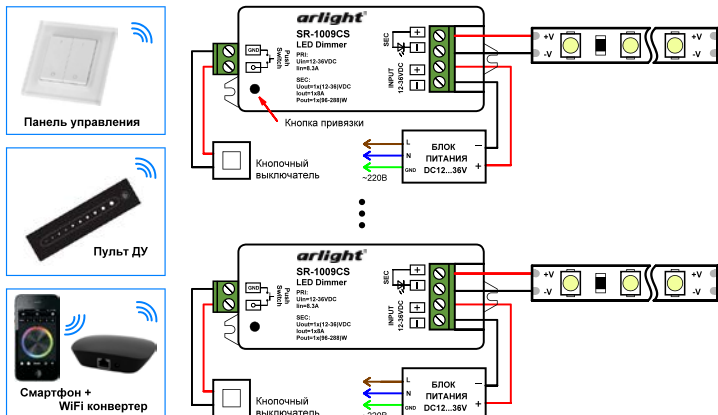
Панель управления

Пульт ДУ

Смартфон + WiFi конвертер

arlight

SR-1009CS
LED Dimmer

PRI:
Uin=12-36VDC
Iin=8.3A

SEC:
Uout=1x(12-36)VDC
Iout=1x8A
Pout=1x(96-288)W

GND
Push Switch

SEC
+
-
INPUT 12-36VDC
+
-

+V
-V

Кнопка привязки

Кнопочный выключатель

L
N
GND
~220В

БЛОК ПИТАНИЯ DC12...36V
-
+

arlight

SR-1009CS
LED Dimmer

PRI:
Uin=12-36VDC
Iin=8.3A

SEC:
Uout=1x(12-36)VDC
Iout=1x8A
Pout=1x(96-288)W

GND
Push Switch

SEC
+
-
INPUT 12-36VDC
+
-

+V
-V

Кнопочный выключатель

L
N
GND
~220В

БЛОК ПИТАНИЯ DC12...36V
-
+